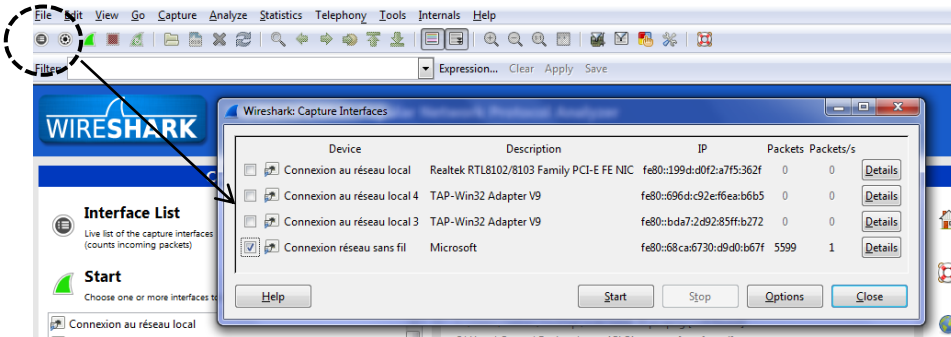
File Edit View Go Capture Analyze Statistics Telephony Tools Internals Help

Filter: Expression... Clear Apply Save

WIRESHARK

Interface List
Live list of the capture interfaces (counts incoming packets)

Start
Choose one or more interfaces to

Connexion au réseau local

Wireshark: Capture Interfaces

| | Device | Description | IP | Packets | Packets/s | |
|---|---|---|---|---|---|---|
| ☐ | Connexion au réseau local | Realtek RTL8102/8103 Family PCI-E FE NIC | fe80::199d:d0f2:a7f5:362f | 0 | 0 | Details |
| ☐ | Connexion au réseau local 4 | TAP-Win32 Adapter V9 | fe80::696d:c92e:f6ea:b6b5 | 0 | 0 | Details |
| ☐ | Connexion au réseau local 3 | TAP-Win32 Adapter V9 | fe80::bda7:2d92:85ff:b272 | 0 | 0 | Details |
| ☑ | Connexion réseau sans fil | Microsoft | fe80::68ca:6730:d9d0:b67f | 5599 | 1 | Details |

Help Start Stop Options Close